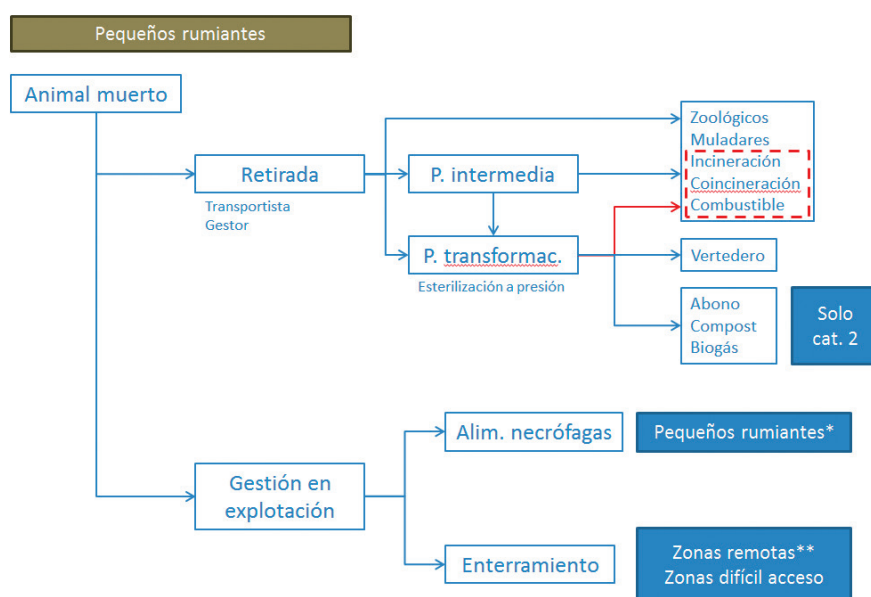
Pequeños rumiantes

Animal muerto

Retirada

Transportista
Gestor

P. intermedia

P. transformac.

Esterilización a presión

Zoológicos
Muladares
Incineración
Coincineración
Combustible

Vertedero

Abono
Compost
Biogás

Solo cat. 2

Gestión en explotación

Alim. necrófagas

Pequeños rumiantes*

Enterramiento

Zonas remotas**
Zonas difícil acceso